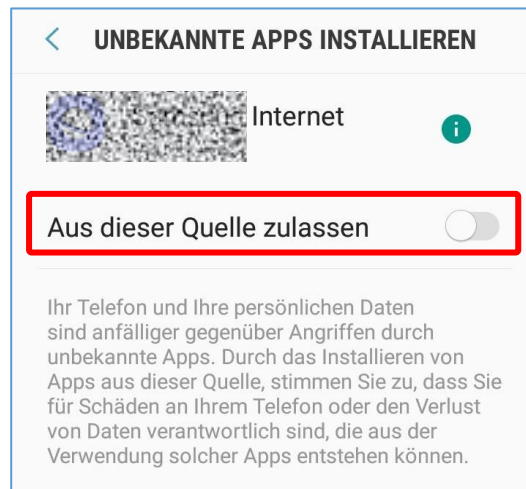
UNBEKANNTE APPS INSTALLIEREN

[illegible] Internet

Aus dieser Quelle zulassen

Ihr Telefon und Ihre persönlichen Daten sind anfälliger gegenüber Angriffen durch unbekannte Apps. Durch das Installieren von Apps aus dieser Quelle, stimmen Sie zu, dass Sie für Schäden an Ihrem Telefon oder den Verlust von Daten verantwortlich sind, die aus der Verwendung solcher Apps entstehen können.